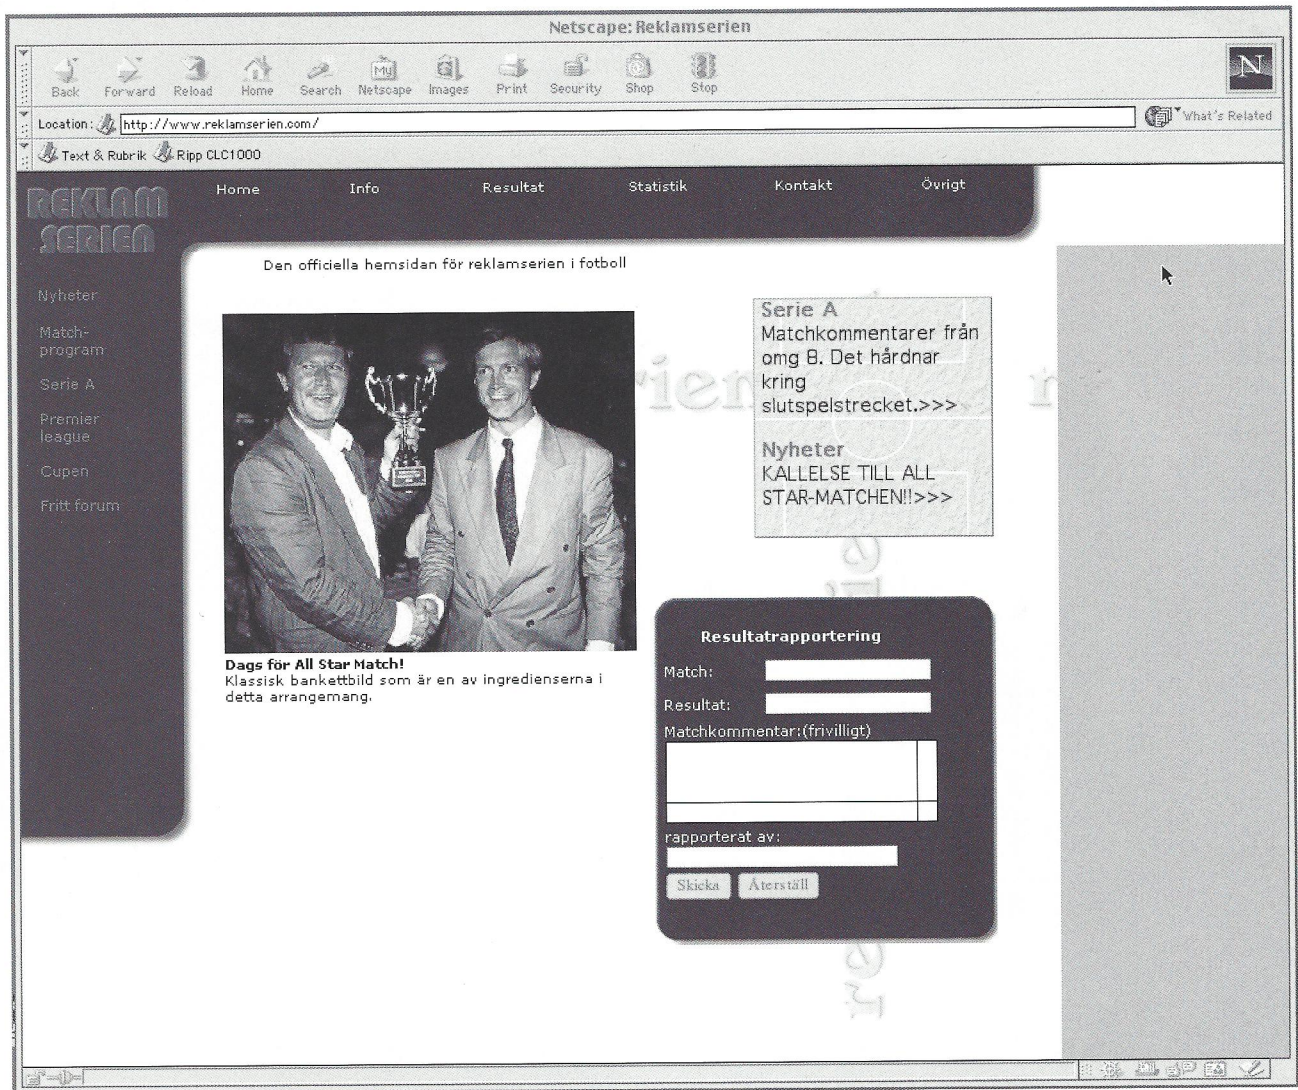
Netscape: Reklamserien

Back Forward Reload Home Search Netscape Images Print Security Shop Stop

Location: http://www.reklamserien.com/

What's Related

Text & Rubrik Ripp CLC1000

REKLAM SERIEN

Home Info Resultat Statistik Kontakt Övrigt

Nyheter

Match-program

Serie A

Premier league

Cupen

Fritt forum

Den officiella hemsidan för reklamserien i fotboll

Dags för All Star Match!
Klassisk bankettbild som är en av ingredienserna i detta arrangemang.

Serie A
Matchkommentarer från omg 8. Det hårdnar kring slutspelstrecket.>>>

Nyheter
KALLELSE TILL ALL STAR-MATCHEN!!>>>

Resultatrapportering

Match:

Resultat:

Matchkommentar:(frivilligt)

rapporterat av:

Skicka Återställ